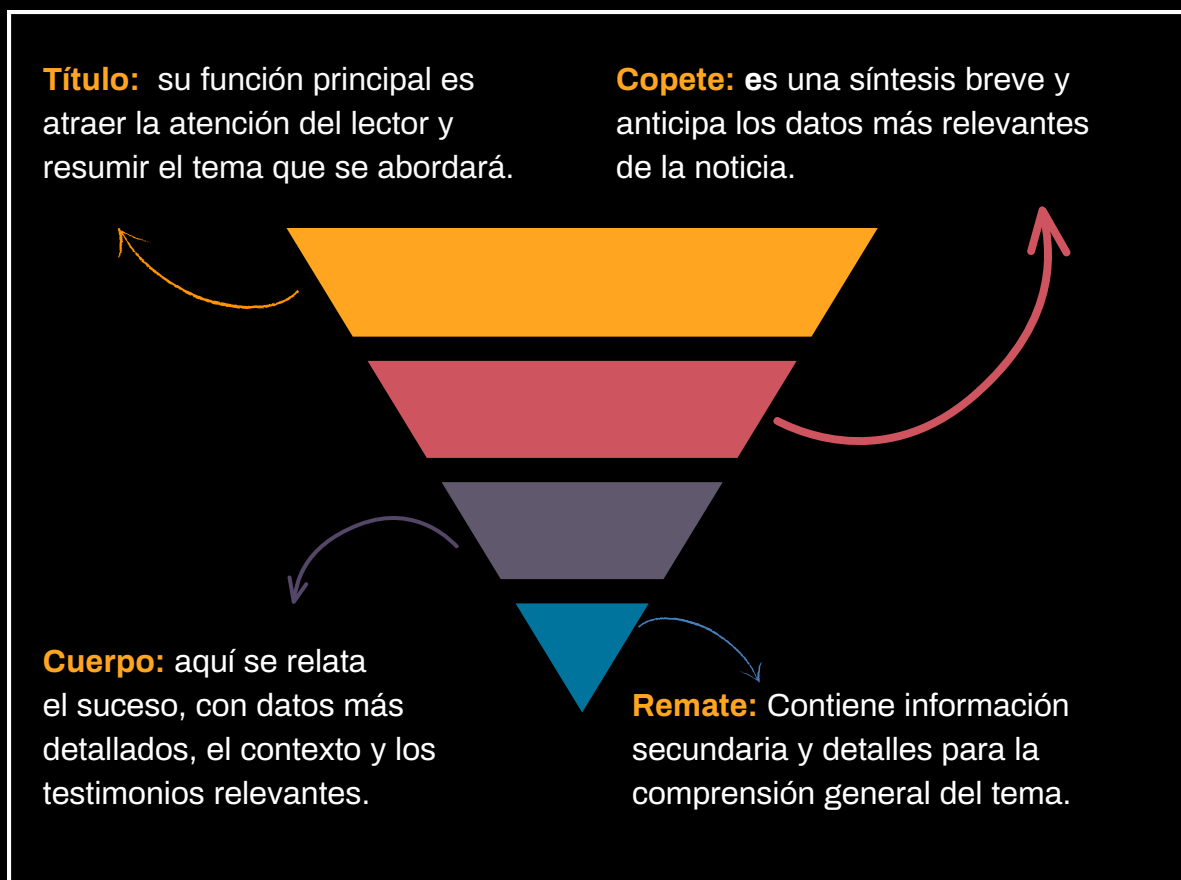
**Título:** su función principal es atraer la atención del lector y resumir el tema que se abordará.

**Copete:** **e**s una síntesis breve y anticipa los datos más relevantes de la noticia.

**Cuerpo:** aquí se relata el suceso, con datos más detallados, el contexto y los testimonios relevantes.

**Remate:** Contiene información secundaria y detalles para la comprensión general del tema.